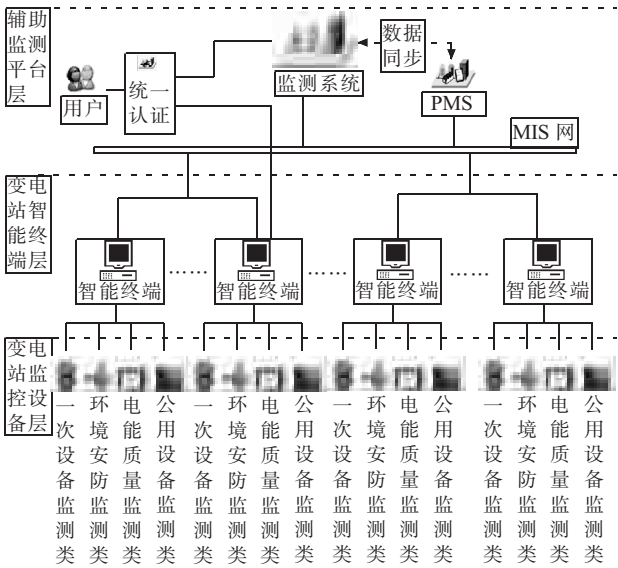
辅助监测平台层

用户

统一认证

监测系统

数据同步

PMS

MIS 网

变电站智能终端层

智能终端 …… 智能终端 …… 智能终端 …… 智能终端

变电站监控设备层

一次设备监测类 环境安防监测类 电能质量监测类 公用设备监测类

一次设备监测类 环境安防监测类 电能质量监测类 公用设备监测类

一次设备监测类 环境安防监测类 电能质量监测类 公用设备监测类

一次设备监测类 环境安防监测类 电能质量监测类 公用设备监测类